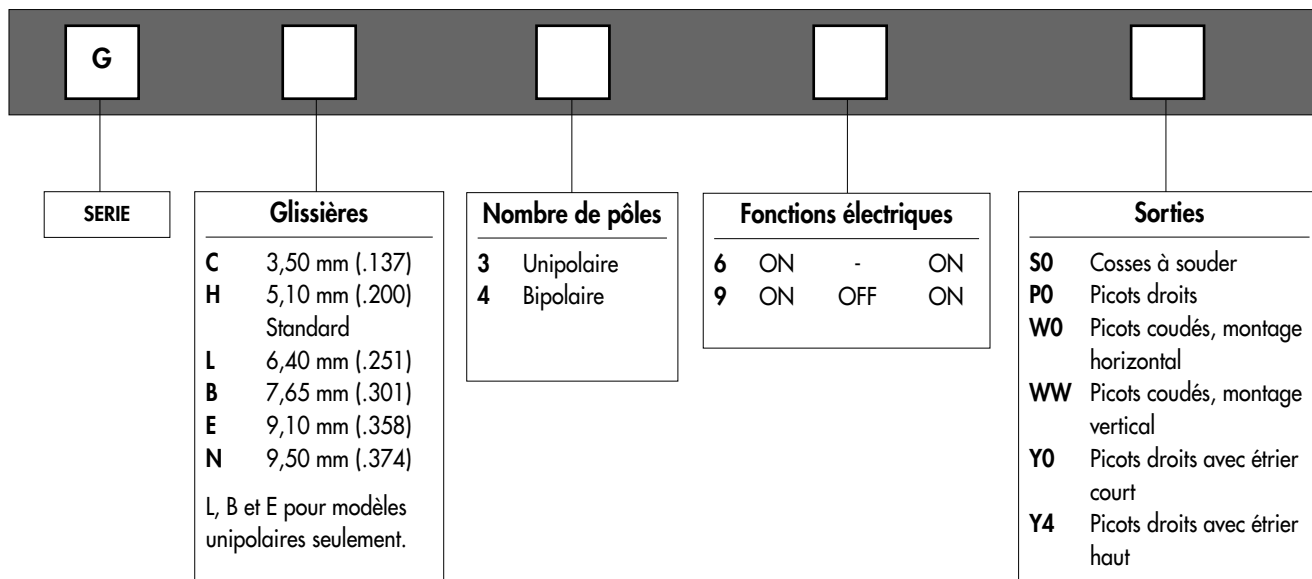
G

SERIE

Glissières

C 3,50 mm (.137)
H 5,10 mm (.200) Standard
L 6,40 mm (.251)
B 7,65 mm (.301)
E 9,10 mm (.358)
N 9,50 mm (.374)

L, B et E pour modèles unipolaires seulement.

Nombre de pôles

3 Unipolaire
4 Bipolaire

Fonctions électriques

| | | | |
|---|---|---|---|
| 6 | ON | - | ON |
| 9 | ON | OFF | ON |

Sorties

S0 Cosses à souder
P0 Picots droits
W0 Picots coudés, montage horizontal
WW Picots coudés, montage vertical
Y0 Picots droits avec étrier court
Y4 Picots droits avec étrier haut